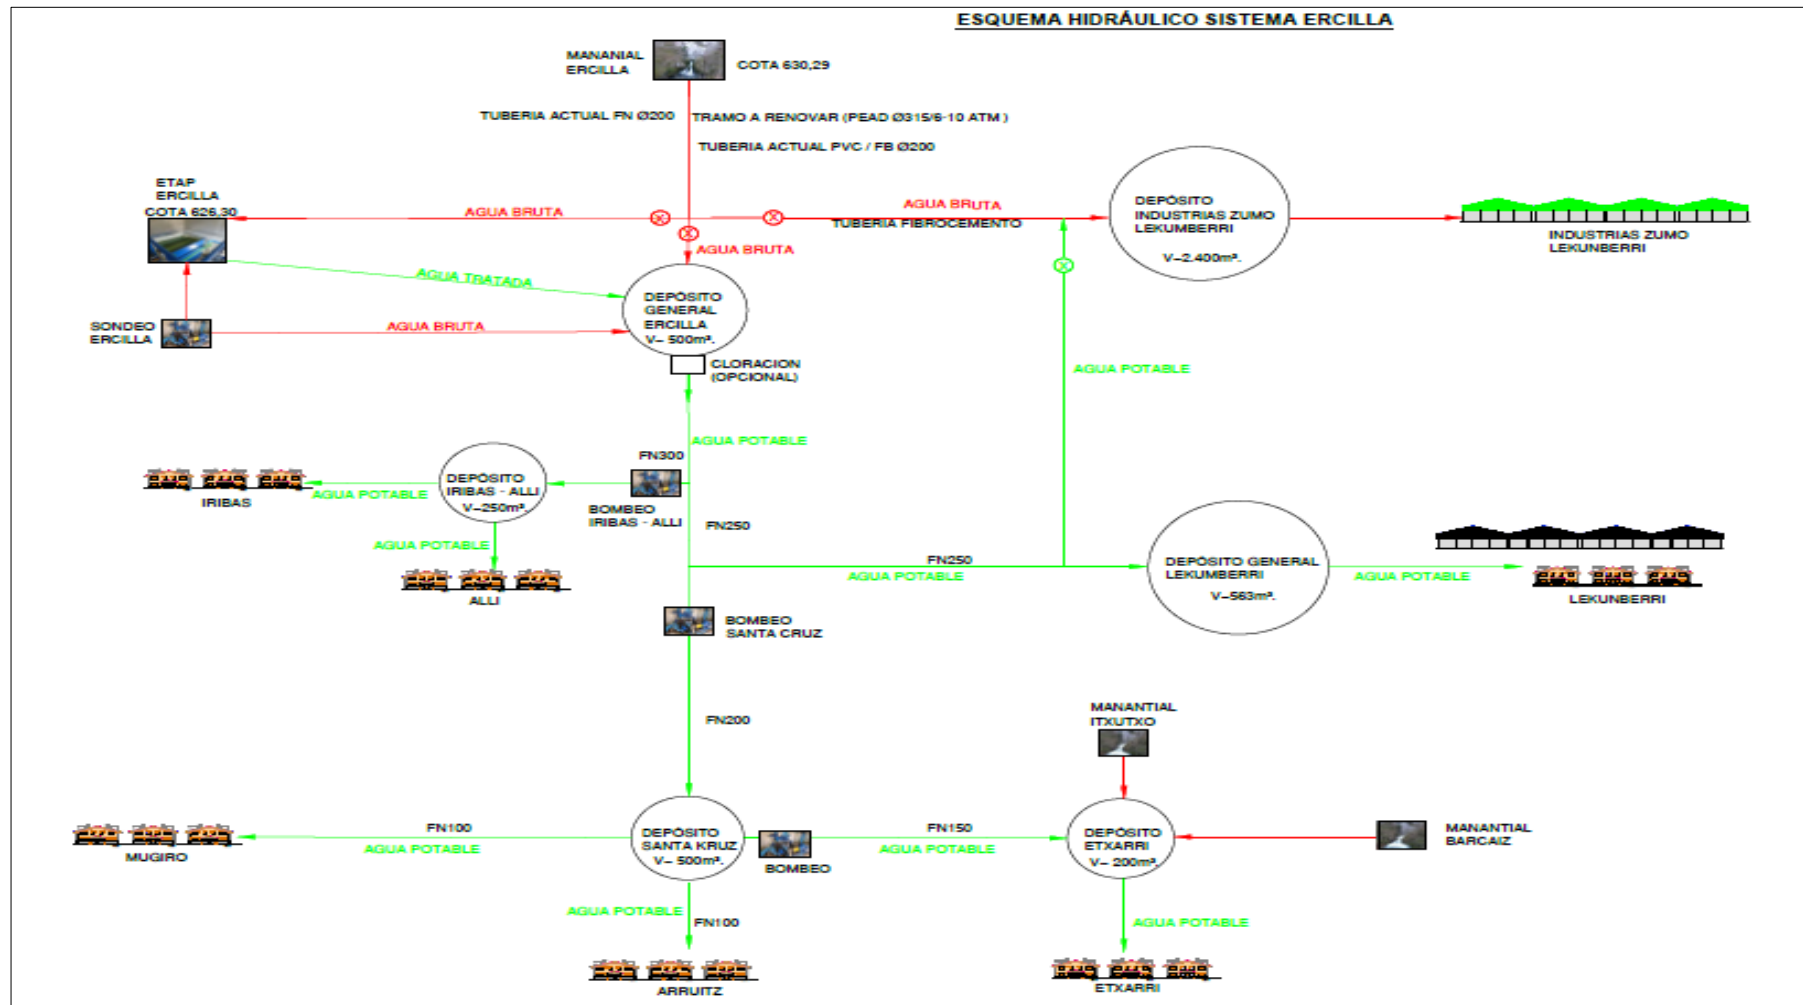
ESQUEMA HIDRÁULICO SISTEMA ERCILLA

MANANIAL ERCILLA

COTA 630,29

TUBERIA ACTUAL FN Ø200

TRAMO A RENOVAR (PEAD Ø315/6-10 ATM )

TUBERIA ACTUAL PVC / FB Ø200

ETAP ERCILLA COTA 626,30

AGUA BRUTA

AGUA BRUTA

TUBERIA FIBROCEMENTO

DEPÓSITO INDUSTRIAS ZUMO LEKUMBERRI V–2.400m³.

INDUSTRIAS ZUMO LEKUNBERRI

AGUA BRUTA

AGUA TRATADA

DEPÓSITO GENERAL ERCILLA V– 500m³.

SONDEO ERCILLA

AGUA BRUTA

CLORACION (OPCIONAL)

AGUA POTABLE

AGUA POTABLE

FN300

IRIBAS

AGUA POTABLE

DEPÓSITO IRIBAS - ALLI V–250m³.

BOMBEO IRIBAS - ALLI

FN250

AGUA POTABLE

ALLI

FN250

AGUA POTABLE

DEPÓSITO GENERAL LEKUNBERRI V–563m³.

AGUA POTABLE

LEKUNBERRI

BOMBEO SANTA CRUZ

FN200

MANANTIAL ITXUTXO

FN100

AGUA POTABLE

MUGIRO

DEPÓSITO SANTA KRUZ V– 500m³.

BOMBEO

FN150

AGUA POTABLE

DEPÓSITO ETXARRI V– 200m³.

MANANTIAL BARCAIZ

AGUA POTABLE

FN100

AGUA POTABLE

ARRUITZ

ETXARRI